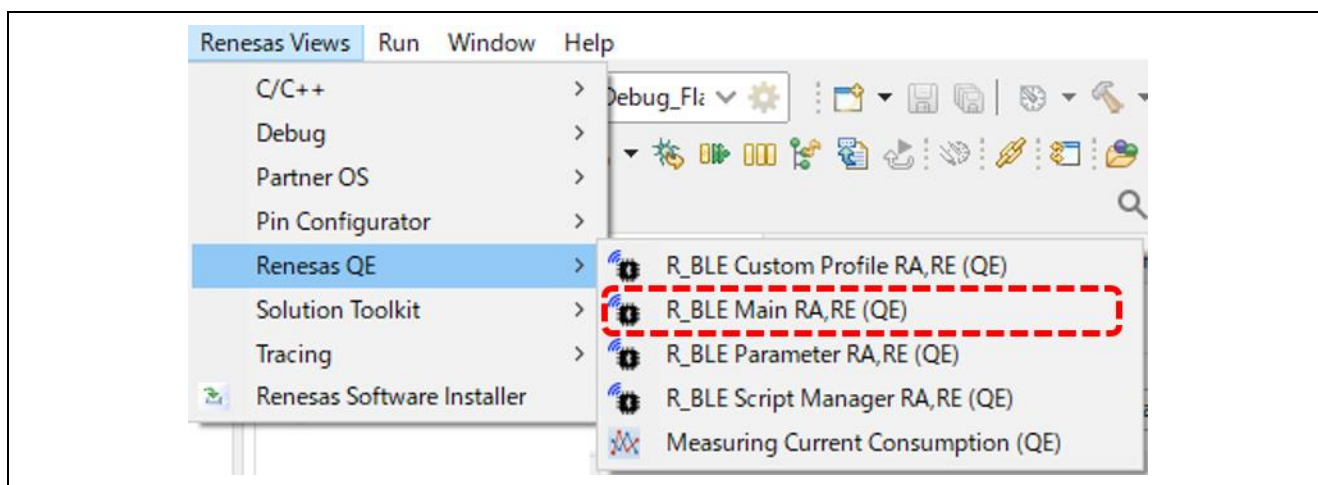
Renesas Views Run Window Help

C/C++ >
Debug >
Partner OS >
Pin Configurator >
Renesas QE >
Solution Toolkit >
Tracing >
Renesas Software Installer

Debug_Fl

R_BLE Custom Profile RA,RE (QE)
R_BLE Main RA,RE (QE)
R_BLE Parameter RA,RE (QE)
R_BLE Script Manager RA,RE (QE)
Measuring Current Consumption (QE)